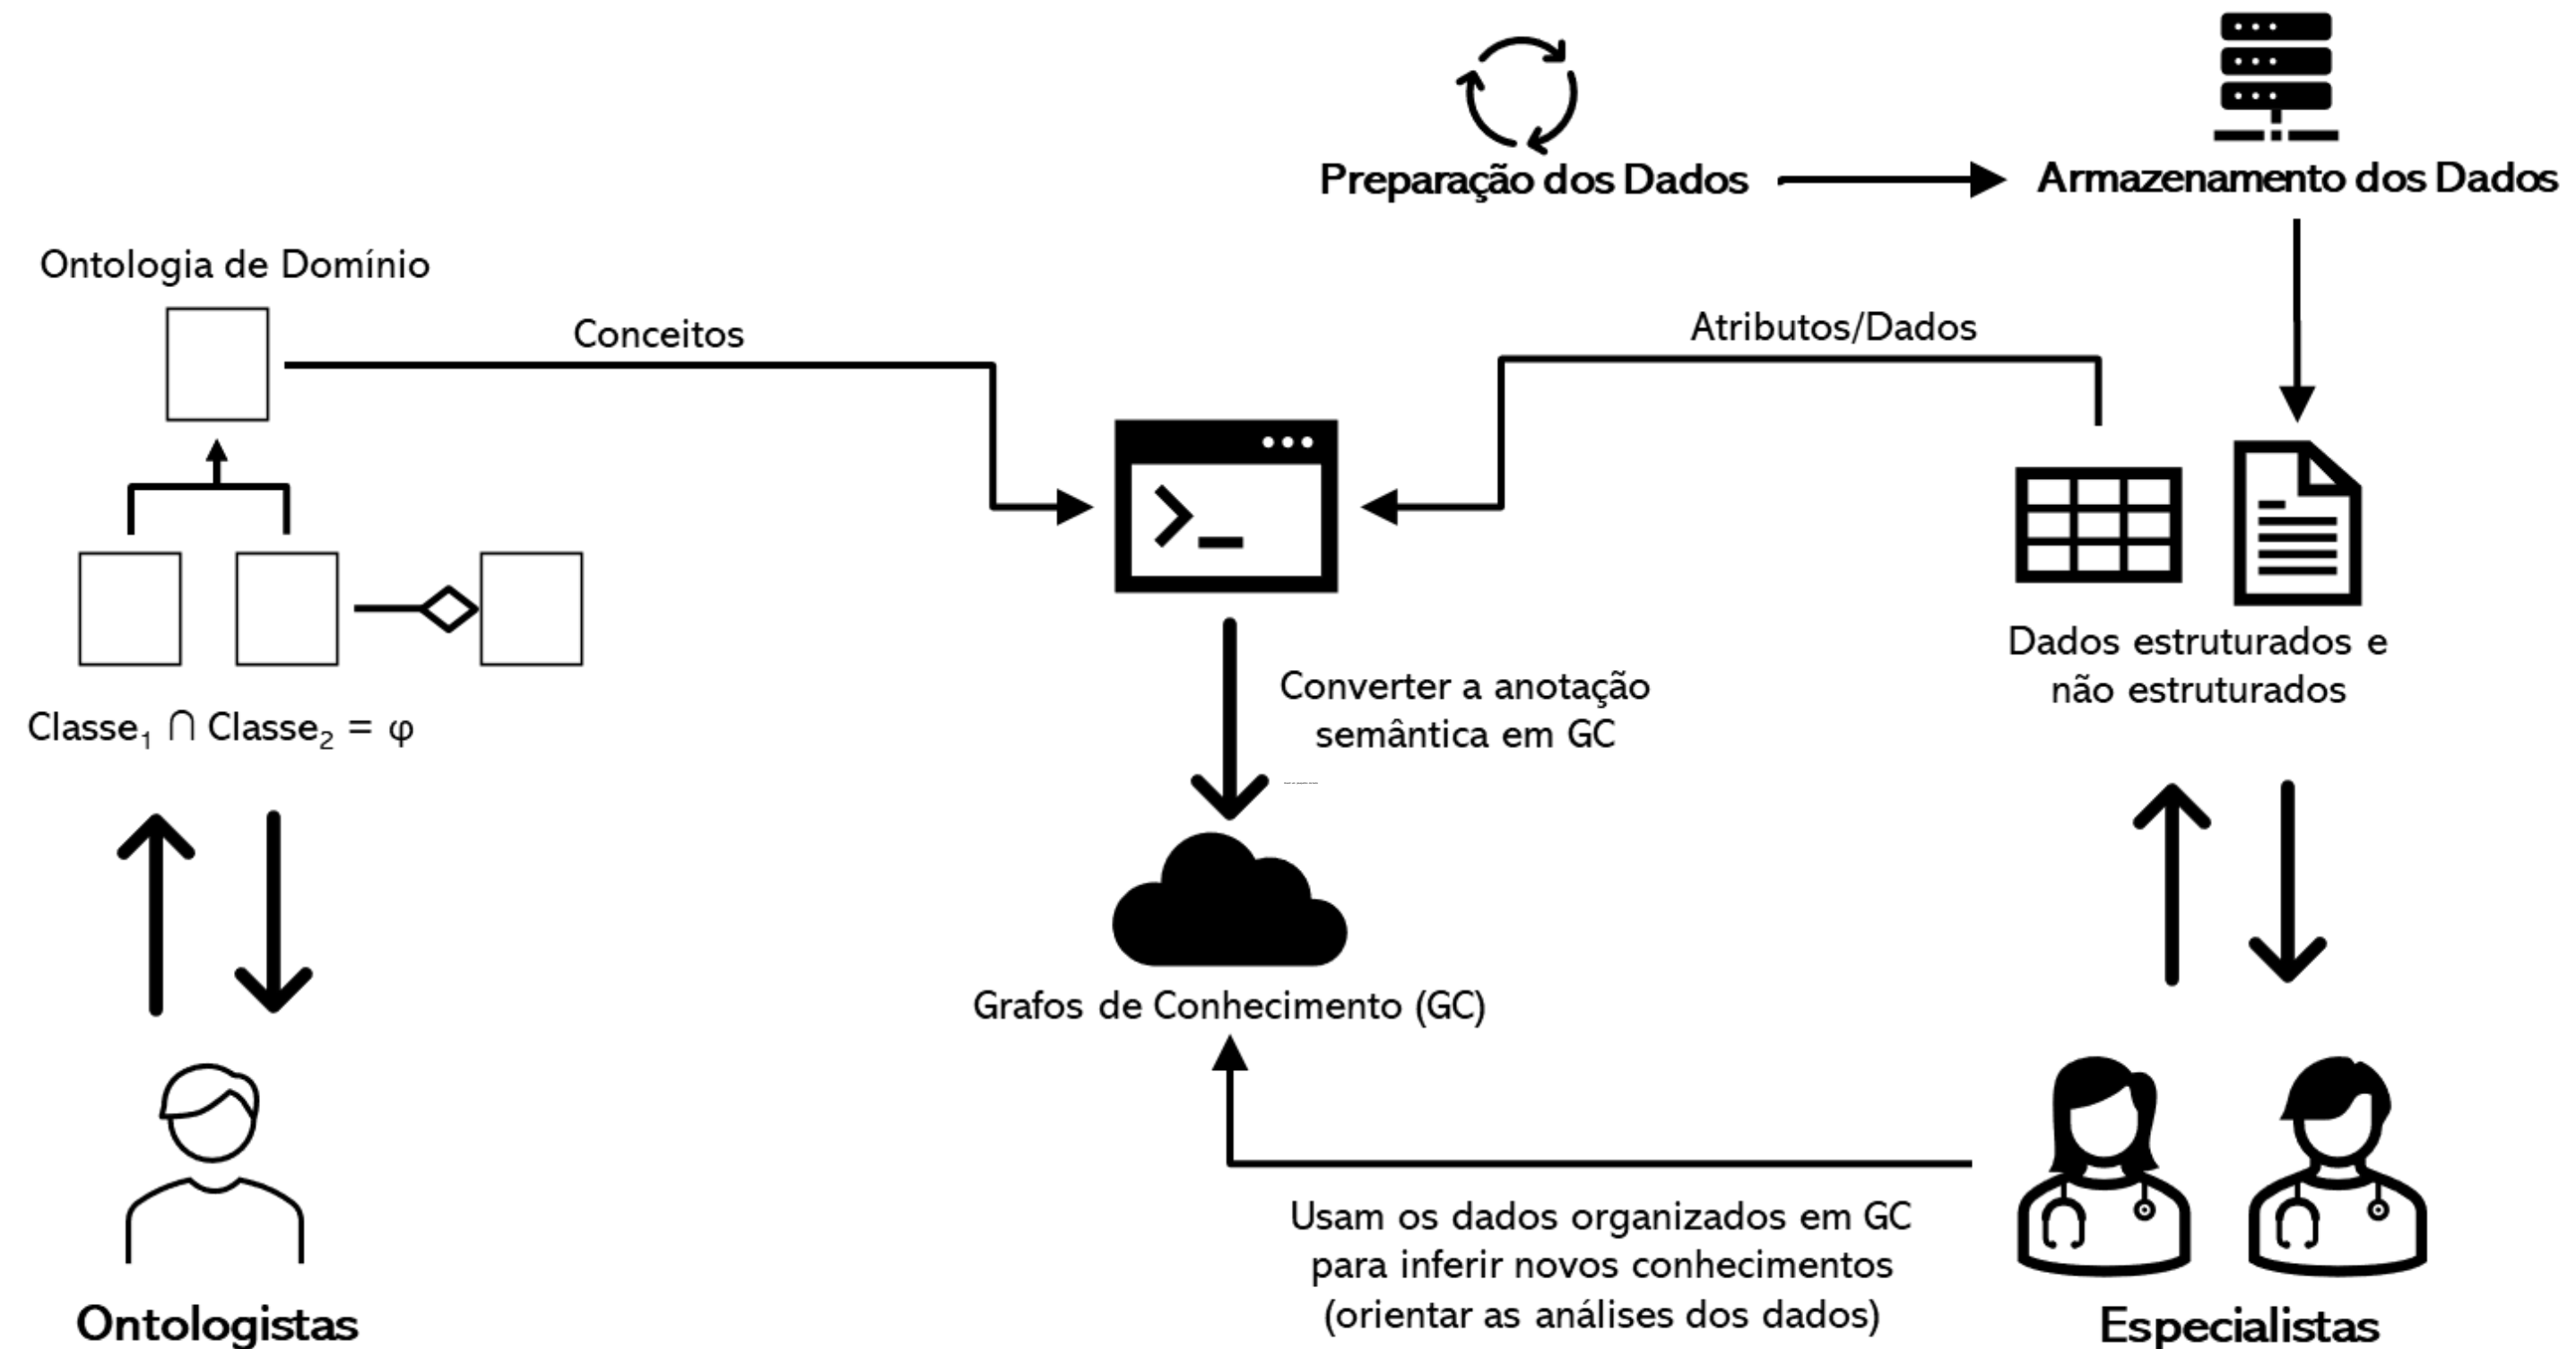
Preparação dos Dados

Armazenamento dos Dados

Ontologia de Domínio

Conceitos

Atributos/Dados

Classe$_1$ ∩ Classe$_2$ = φ

Dados estruturados e não estruturados

Converter a anotação semântica em GC

Grafos de Conhecimento (GC)

Usam os dados organizados em GC para inferir novos conhecimentos (orientar as análises dos dados)

Ontologistas

Especialistas